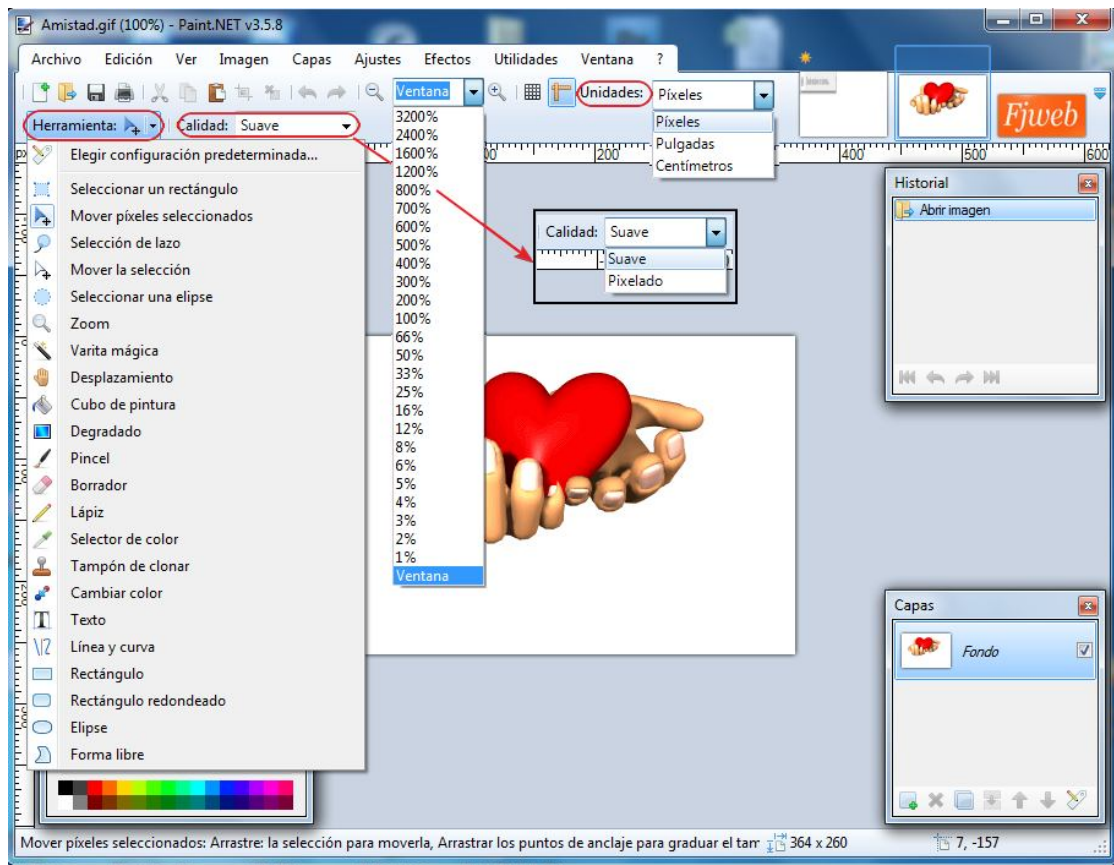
Amistad.gif (100%) - Paint.NET v3.5.8

Archivo Edición Ver Imagen Capas Ajustes Efectos Utilidades Ventana ?

Ventana

Unidades: Píxeles

Píxeles
Pulgadas
Centímetros

Herramienta: Calidad: Suave

Fjweb

3200%
2400%
1600%
1200%
800%
700%
600%
500%
400%
300%
200%
100%
66%
50%
33%
25%
16%
12%
8%
6%
5%
4%
3%
2%
1%
Ventana

Elegir configuración predeterminada...
Seleccionar un rectángulo
Mover píxeles seleccionados
Selección de lazo
Mover la selección
Seleccionar una elipse
Zoom
Varita mágica
Desplazamiento
Cubo de pintura
Degradado
Pincel
Borrador
Lápiz
Selector de color
Tampón de clonar
Cambiar color
Texto
Línea y curva
Rectángulo
Rectángulo redondeado
Elipse
Forma libre

Calidad: Suave
Suave
Pixelado

200 400 500 600

Historial
Abrir imagen

Capas
Fondo

Mover píxeles seleccionados: Arrastre: la selección para moverla, Arrastrar los puntos de anclaje para graduar el tam 364 x 260 7, -157